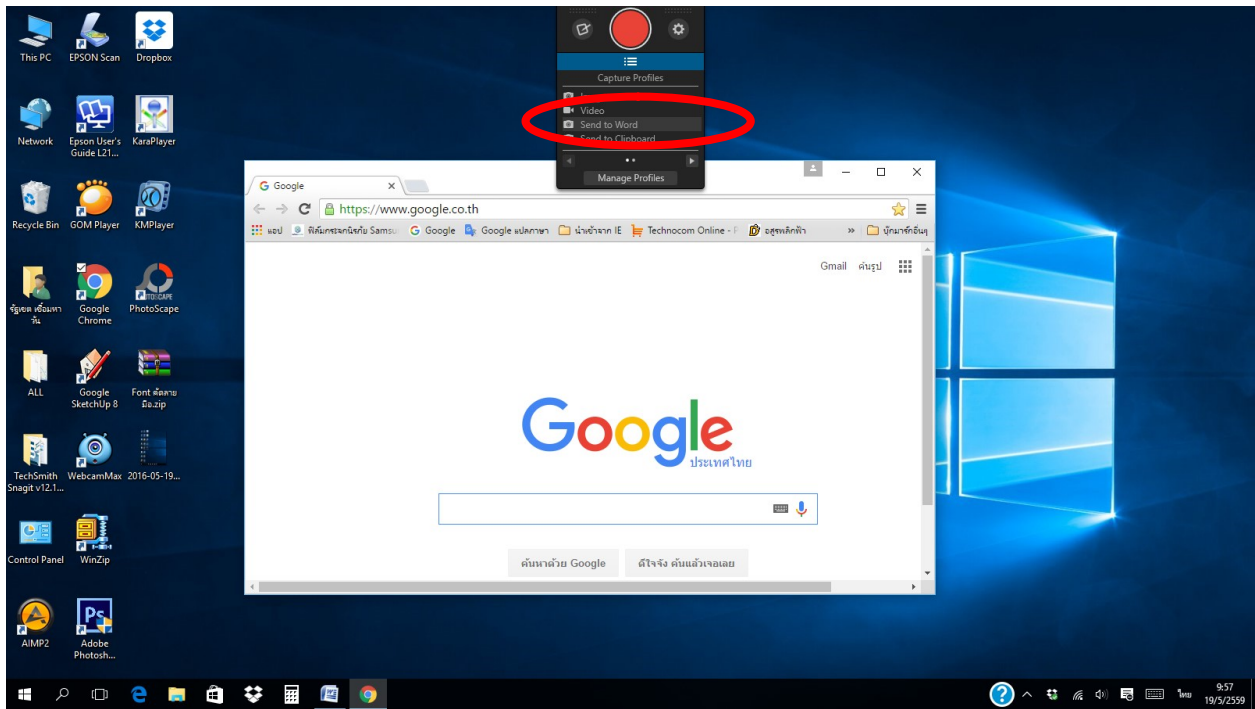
This PC
EPSON Scan
Dropbox
Network
Epson User's Guide L21...
KaraPlayer
Recycle Bin
GOM Player
KMPlayer
จีฉัตร เขื่อนทาวัน
Google Chrome
PhotoScape
ALL
Google SketchUp 8
Font ดัดลายมือ.zip
TechSmith Snagit v12.1...
WebcamMax
2016-05-19...
Control Panel
WinZip
AIMP2
Adobe Photosh...

Capture Profiles
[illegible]
Video
Send to Word
Send to Clipboard
Manage Profiles

Google
https://www.google.co.th
แอป
ฟิล์มกระจกนิรภัย Samsu
Google
Google แปลภาษา
นำเข้าจาก IE
Technocom Online - P
อสูรพลิกฟ้า
บุ๊กมาร์กอื่นๆ
Gmail
ค้นรูป
Google
ประเทศไทย
ค้นหาด้วย Google
ดีใจจัง ค้นแล้วเจอเลย

ไทย
9:57
19/5/2559